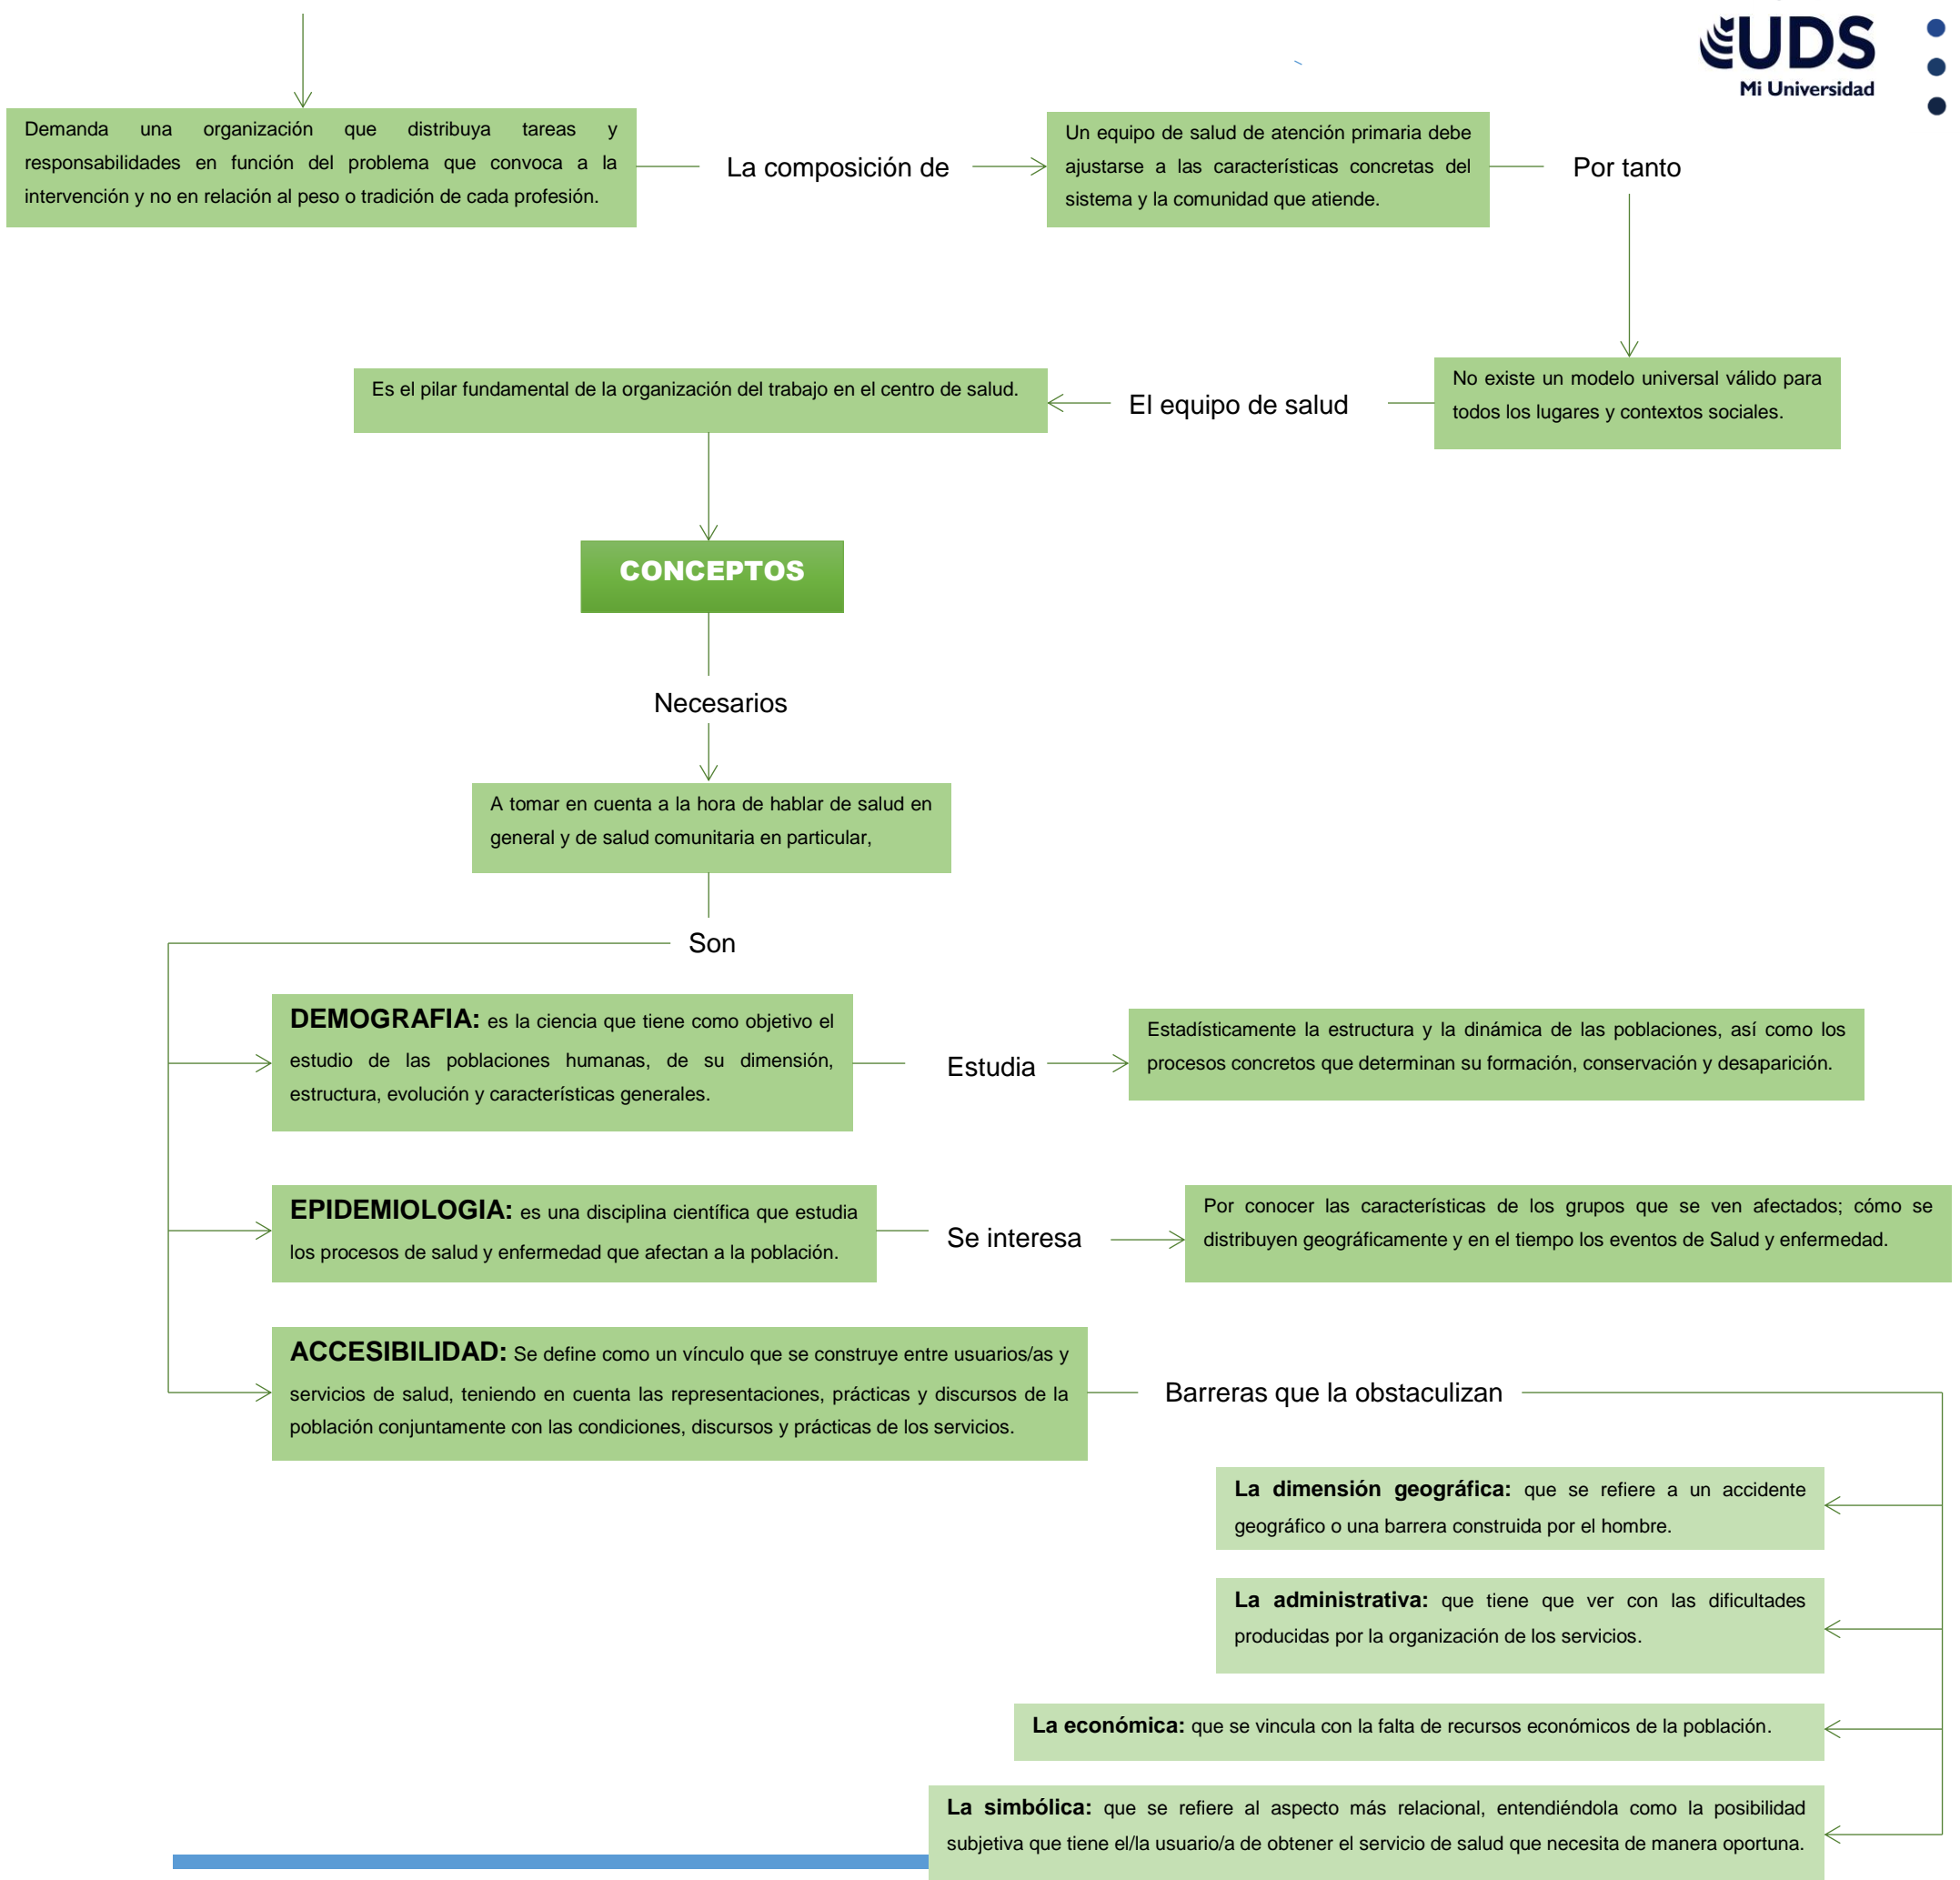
UDS
Mi Universidad

Demanda una organización que distribuya tareas y responsabilidades en función del problema que convoca a la intervención y no en relación al peso o tradición de cada profesión.

La composición de

Un equipo de salud de atención primaria debe ajustarse a las características concretas del sistema y la comunidad que atiende.

Por tanto

No existe un modelo universal válido para todos los lugares y contextos sociales.

El equipo de salud

Es el pilar fundamental de la organización del trabajo en el centro de salud.

CONCEPTOS

Necesarios

A tomar en cuenta a la hora de hablar de salud en general y de salud comunitaria en particular,

Son

**DEMOGRAFIA:** es la ciencia que tiene como objetivo el estudio de las poblaciones humanas, de su dimensión, estructura, evolución y características generales.

Estudia

Estadísticamente la estructura y la dinámica de las poblaciones, así como los procesos concretos que determinan su formación, conservación y desaparición.

**EPIDEMIOLOGIA:** es una disciplina científica que estudia los procesos de salud y enfermedad que afectan a la población.

Se interesa

Por conocer las características de los grupos que se ven afectados; cómo se distribuyen geográficamente y en el tiempo los eventos de Salud y enfermedad.

**ACCESIBILIDAD:** Se define como un vínculo que se construye entre usuarios/as y servicios de salud, teniendo en cuenta las representaciones, prácticas y discursos de la población conjuntamente con las condiciones, discursos y prácticas de los servicios.

Barreras que la obstaculizan

**La dimensión geográfica:** que se refiere a un accidente geográfico o una barrera construida por el hombre.

**La administrativa:** que tiene que ver con las dificultades producidas por la organización de los servicios.

**La económica:** que se vincula con la falta de recursos económicos de la población.

**La simbólica:** que se refiere al aspecto más relacional, entendiéndola como la posibilidad subjetiva que tiene el/la usuario/a de obtener el servicio de salud que necesita de manera oportuna.